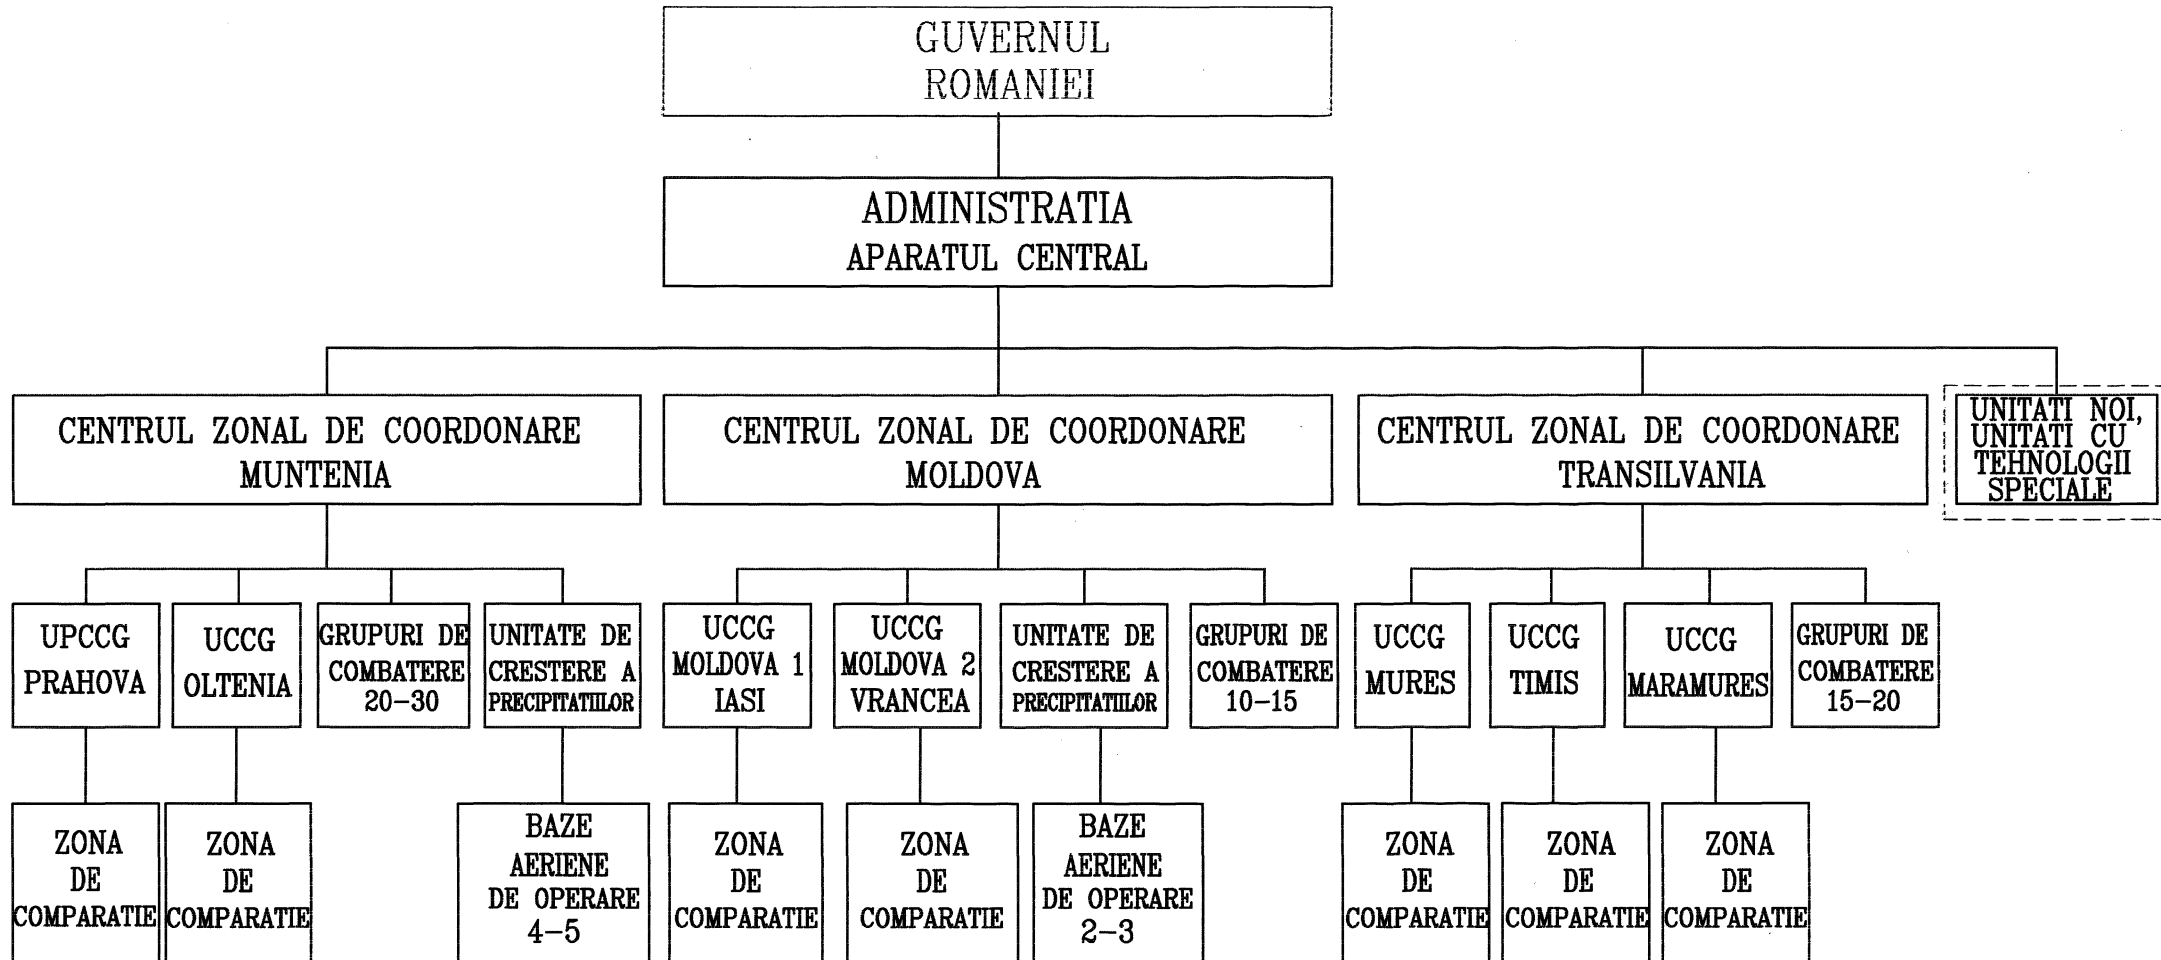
GUVERNUL ROMANIEI

ADMINISTRATIA
APARATUL CENTRAL

CENTRUL ZONAL DE COORDONARE MUNTENIA

CENTRUL ZONAL DE COORDONARE MOLDOVA

CENTRUL ZONAL DE COORDONARE TRANSILVANIA

UNITATI NOI, UNITATI CU TEHNOLOGII SPECIALE

UPCCG PRAHOVA

UCCG OLTENIA

GRUPURI DE COMBATERE 20–30

UNITATE DE CRESTERE A PRECIPITATIILOR

UCCG MOLDOVA 1 IASI

UCCG MOLDOVA 2 VRANCEA

UNITATE DE CRESTERE A PRECIPITATIILOR

GRUPURI DE COMBATERE 10–15

UCCG MURES

UCCG TIMIS

UCCG MARAMURES

GRUPURI DE COMBATERE 15–20

ZONA DE COMPARATIE

ZONA DE COMPARATIE

BAZE AERIENE DE OPERARE 4–5

ZONA DE COMPARATIE

ZONA DE COMPARATIE

BAZE AERIENE DE OPERARE 2–3

ZONA DE COMPARATIE

ZONA DE COMPARATIE

ZONA DE COMPARATIE